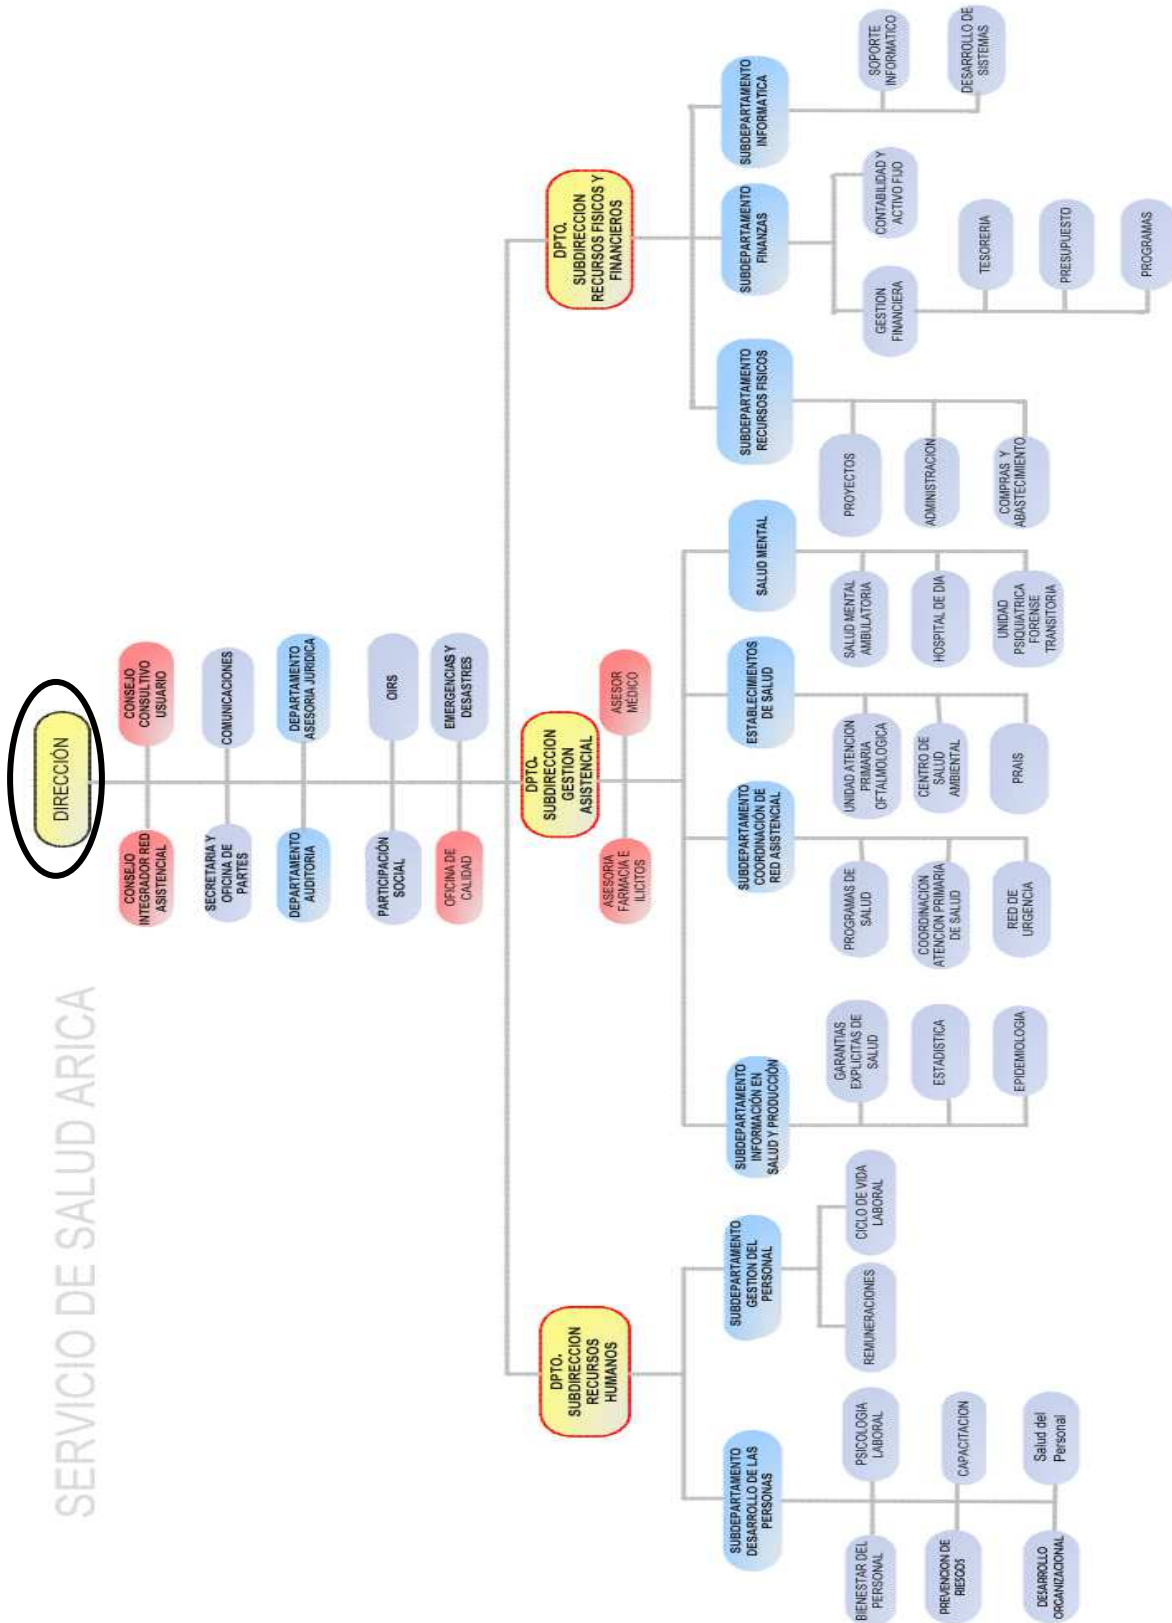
SERVICIO DE SALUD ARICA

DIRECCIÓN

CONSEJO CONSULTIVO USUARIO

CONSEJO INTEGRADOR RED ASISTENCIAL

COMUNICACIONES

SECRETARIA Y OFICINA DE PARTES

DEPARTAMENTO ASESORIA JURIDICA

DEPARTAMENTO AUDITORIA

OIRS

PARTICIPACIÓN SOCIAL

EMERGENCIAS Y DESASTRES

OFICINA DE CALIDAD

DPTO. SUBDIRECCION GESTION ASISTENCIAL

ASESOR MEDICO

ASESORIA FARMACIA E ILICITOS

DPTO. SUBDIRECCION RECURSOS FISICOS Y FINANCIEROS

SUBDEPARTAMENTO INFORMATICA

SOPORTE INFORMATICO

DESARROLLO DE SISTEMAS

SUBDEPARTAMENTO FINANZAS

CONTABILIDAD Y ACTIVO FIJO

GESTION FINANCIERA

TESORERIA

PRESUPUESTO

PROGRAMAS

SUBDEPARTAMENTO RECURSOS FISICOS

PROYECTOS

ADMINISTRACION

COMPRAS Y ABASTECIMIENTO

SALUD MENTAL

SALUD MENTAL AMBULATORIA

HOSPITAL DE DIA

UNIDAD PSIQUIATRICA FORENSE TRANSITORIA

ESTABLECIMIENTOS DE SALUD

UNIDAD ATENCION PRIMARIA OFTALMOLOGICA

CENTRO DE SALUD AMBIENTAL

PRAIS

SUBDEPARTAMENTO COORDINACIÓN DE RED ASISTENCIAL

PROGRAMAS DE SALUD

COORDINACION ATENCION PRIMARIA DE SALUD

RED DE URGENCIA

SUBDEPARTAMENTO INFORMACIÓN EN SALUD Y PRODUCCIÓN

GARANTIAS EXPLICITAS DE SALUD

ESTADISTICA

EPIDEMIOLOGIA

DPTO. SUBDIRECCION RECURSOS HUMANOS

SUBDEPARTAMENTO GESTION DEL PERSONAL

CICLO DE VIDA LABORAL

REMUNERACIONES

SUBDEPARTAMENTO DESARROLLO DE LAS PERSONAS

PSICOLOGIA LABORAL

CAPACITACION

Salud del Personal

BIENESTAR DEL PERSONAL

PREVENCION DE RIESGOS

DESARROLLO ORGANIZACIONAL